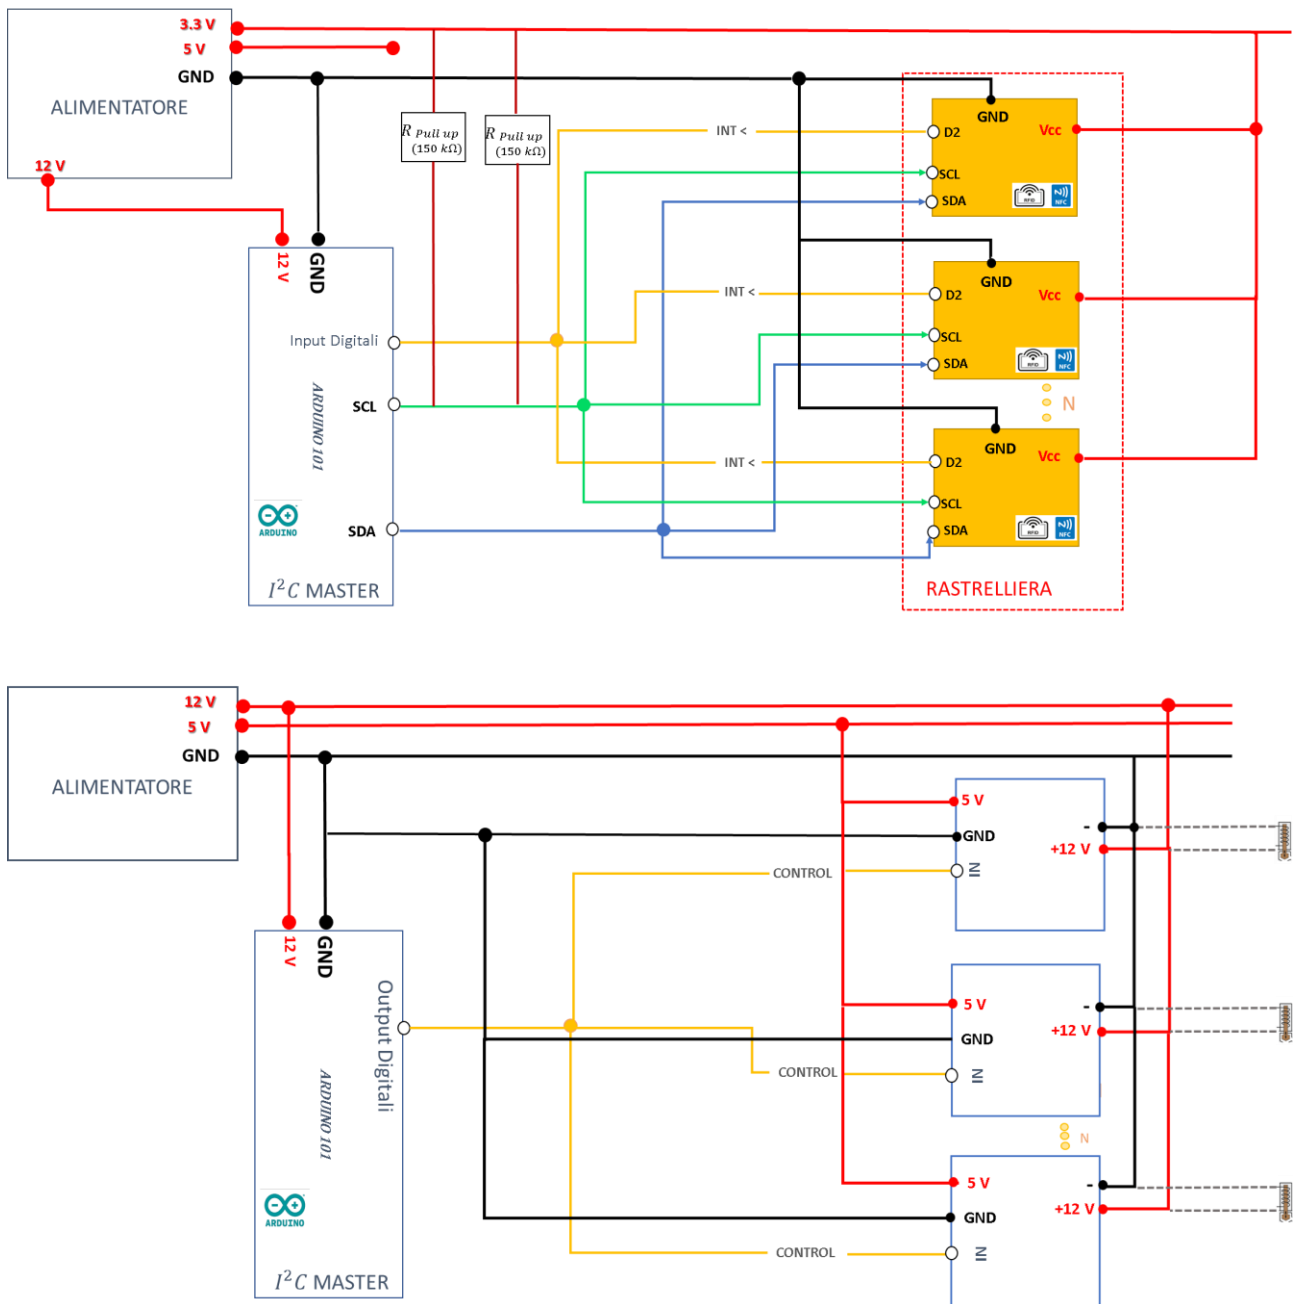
3.3 V
5 V
GND
ALIMENTATORE
12 V

$R_{Pull\ up}$ $(150\ k\Omega)$
$R_{Pull\ up}$ $(150\ k\Omega)$

INT <
GND
D2
Vcc
SCL
SDA
RFID NFC

12 V
GND
Input Digitali
ARDUINO 101
SCL
SDA
ARDUINO
$I^2C$ MASTER

INT <
GND
D2
Vcc
SCL
SDA
RFID NFC

N

INT <
GND
D2
Vcc
SCL
SDA
RFID NFC

RASTRELLIERA

12 V
5 V
GND
ALIMENTATORE

5 V
GND
IN
-
+12 V
CONTROL

12 V
GND
Output Digitali
ARDUINO 101
ARDUINO
$I^2C$ MASTER

5 V
GND
IN
-
+12 V
CONTROL

N

5 V
GND
IN
-
+12 V
CONTROL